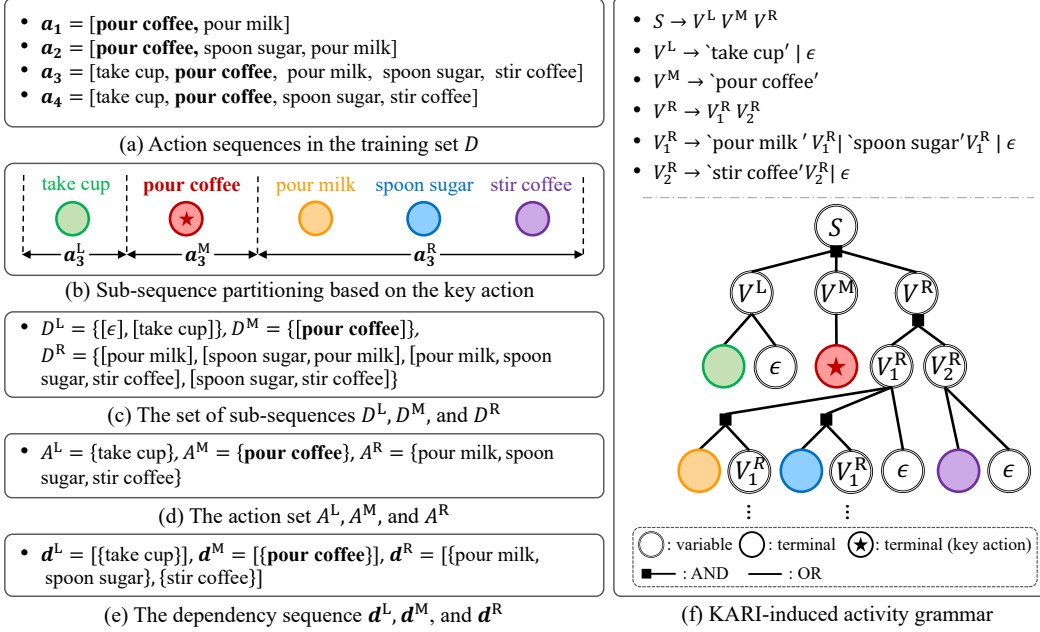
• $\boldsymbol{a_1}$ = [**pour coffee,** pour milk]
• $\boldsymbol{a_2}$ = [**pour coffee,** spoon sugar, pour milk]
• $\boldsymbol{a_3}$ = [take cup, **pour coffee**, pour milk, spoon sugar, stir coffee]
• $\boldsymbol{a_4}$ = [take cup, **pour coffee**, spoon sugar, stir coffee]

(a) Action sequences in the training set $D$

take cup **pour coffee** pour milk spoon sugar stir coffee

$\boldsymbol{a}_3^{\mathrm{L}}$ $\boldsymbol{a}_3^{\mathrm{M}}$ $\boldsymbol{a}_3^{\mathrm{R}}$

(b) Sub-sequence partitioning based on the key action

• $D^{\mathrm{L}}$ = {[$\epsilon$], [take cup]}, $D^{\mathrm{M}}$ = {[**pour coffee**]}, $D^{\mathrm{R}}$ = {[pour milk], [spoon sugar, pour milk], [pour milk, spoon sugar, stir coffee], [spoon sugar, stir coffee]}

(c) The set of sub-sequences $D^{\mathrm{L}}$, $D^{\mathrm{M}}$, and $D^{\mathrm{R}}$

• $A^{\mathrm{L}}$ = {take cup}, $A^{\mathrm{M}}$ = {**pour coffee**}, $A^{\mathrm{R}}$ = {pour milk, spoon sugar, stir coffee}

(d) The action set $A^{\mathrm{L}}$, $A^{\mathrm{M}}$, and $A^{\mathrm{R}}$

• $\boldsymbol{d}^{\mathrm{L}}$ = [{take cup}], $\boldsymbol{d}^{\mathrm{M}}$ = [{**pour coffee**}], $\boldsymbol{d}^{\mathrm{R}}$ = [{pour milk, spoon sugar}, {stir coffee}]

(e) The dependency sequence $\boldsymbol{d}^{\mathrm{L}}$, $\boldsymbol{d}^{\mathrm{M}}$, and $\boldsymbol{d}^{\mathrm{R}}$

• $S \rightarrow V^{\mathrm{L}}\, V^{\mathrm{M}}\, V^{\mathrm{R}}$
• $V^{\mathrm{L}} \rightarrow$ `take cup' | $\epsilon$
• $V^{\mathrm{M}} \rightarrow$ `pour coffee'
• $V^{\mathrm{R}} \rightarrow V_1^{\mathrm{R}}\, V_2^{\mathrm{R}}$
• $V_1^{\mathrm{R}} \rightarrow$ `pour milk ' $V_1^{\mathrm{R}}$| `spoon sugar'$V_1^{\mathrm{R}}$ | $\epsilon$
• $V_2^{\mathrm{R}} \rightarrow$ `stir coffee'$V_2^{\mathrm{R}}$| $\epsilon$

$S$
$V^{\mathrm{L}}$ $V^{\mathrm{M}}$ $V^{\mathrm{R}}$
$\epsilon$ $V_1^{\mathrm{R}}$ $V_2^{\mathrm{R}}$
$V_1^{R}$ $V_1^{R}$ $\epsilon$ $\epsilon$
⋮ ⋮

: variable : terminal : terminal (key action)
: AND : OR

(f) KARI-induced activity grammar